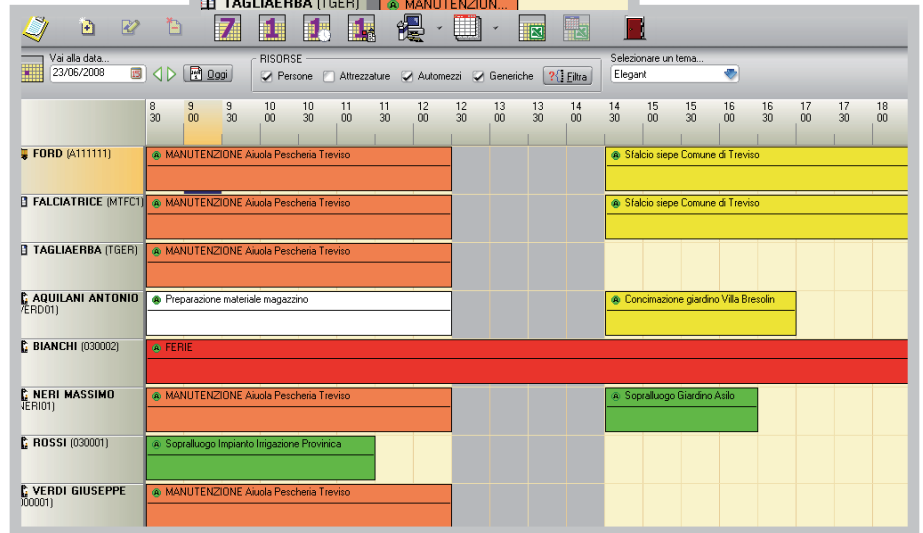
TAGLIAERBA (TGER) MANUTENZION...

7 1 1 1

Vai alla data...
23/06/2008
Oggi

RISORSE
Persone Attrezzature Automezzi Generiche ? Filtra

Selezionare un tema...
Elegant

| | 8 30 | 9 00 | 9 30 | 10 00 | 10 30 | 11 00 | 11 30 | 12 00 | 12 30 | 13 00 | 13 30 | 14 00 | 14 30 | 15 00 | 15 30 | 16 00 | 16 30 | 17 00 | 17 30 | 18 00 |
|---|---|---|---|---|---|---|---|---|---|---|---|---|---|---|---|---|---|---|---|---|
| FORD (A111111) | MANUTENZIONE Aiuola Pescheria Treviso | | | | | | | | | | | | Sfalcio siepe Comune di Treviso | | | | | | | |
| FALCIATRICE (MTFC1) | MANUTENZIONE Aiuola Pescheria Treviso | | | | | | | | | | | | Sfalcio siepe Comune di Treviso | | | | | | | |
| TAGLIAERBA (TGER) | MANUTENZIONE Aiuola Pescheria Treviso | | | | | | | | | | | | | | | | | | | |
| AQUILANI ANTONIO (ERDO1) | Preparazione materiale magazzino | | | | | | | | | | | | Concimazione giardino Villa Bresolin | | | | | | | |
| BIANCHI (030002) | FERIE | | | | | | | | | | | | | | | | | | | |
| NERI MASSIMO (ERI01) | MANUTENZIONE Aiuola Pescheria Treviso | | | | | | | | | | | | Sopralluogo Giardino Asilo | | | | | | | |
| ROSSI (030001) | Sopralluogo Impianto Irrigazione Provinica | | | | | | | | | | | | | | | | | | | |
| VERDI GIUSEPPE (00001) | MANUTENZIONE Aiuola Pescheria Treviso | | | | | | | | | | | | | | | | | | | |